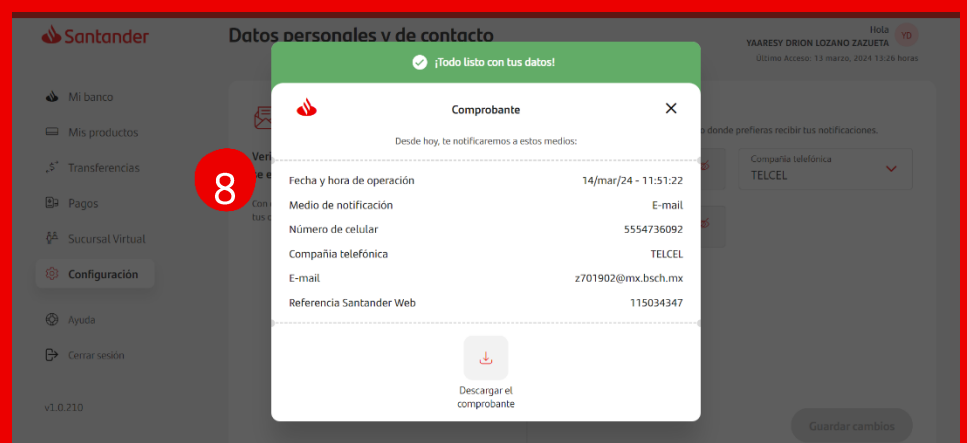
Santander

Datos personales y de contacto

Hola
YAARESY DRION LOZANO ZAZUETA
YD
Último Acceso: 13 marzo, 2024 13:26 horas

Mi banco
Mis productos
Transferencias
Pagos
Sucursal Virtual
Configuración
Ayuda
Cerrar sesión

v1.0.210

8

Veri
e e
Con
tus

o donde prefieras recibir tus notificaciones.

Compañía telefónica
TELCEL

Guardar cambios

¡Todo listo con tus datos!

Comprobante

Desde hoy, te notificaremos a estos medios:

| | |
|---|---|
| Fecha y hora de operación | 14/mar/24 - 11:51:22 |
| Medio de notificación | E-mail |
| Número de celular | 5554736092 |
| Compañía telefónica | TELCEL |
| E-mail | z701902@mx.bsch.mx |
| Referencia Santander Web | 115034347 |

Descargar el comprobante